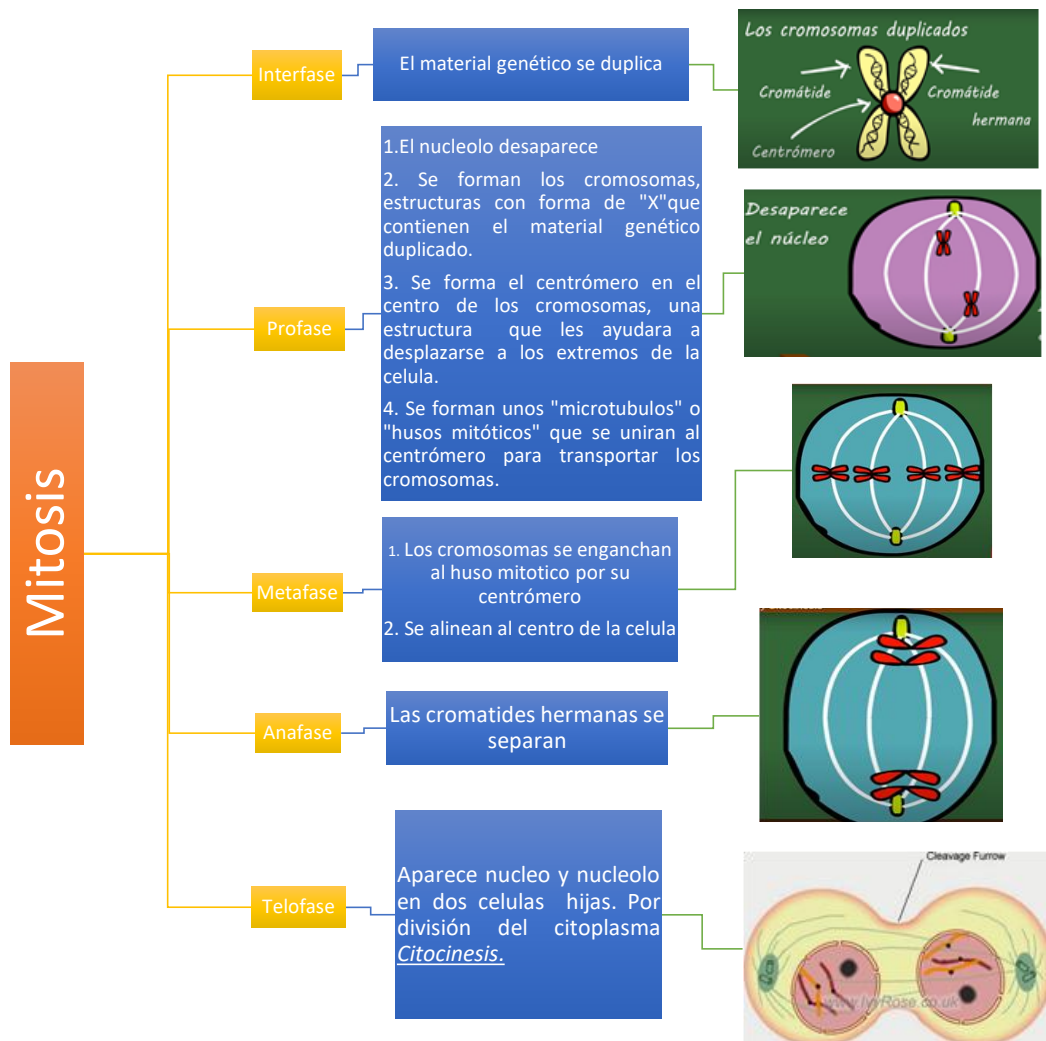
Mitosis

Interfase

El material genético se duplica

Los cromosomas duplicados

Cromátide

Cromátide hermana

Centrómero

Profase

1.El nucleolo desaparece

2. Se forman los cromosomas, estructuras con forma de "X"que contienen el material genético duplicado.

3. Se forma el centrómero en el centro de los cromosomas, una estructura que les ayudara a desplazarse a los extremos de la celula.

4. Se forman unos "microtubulos" o "husos mitóticos" que se uniran al centrómero para transportar los cromosomas.

Desaparece el núcleo

Metafase

1. Los cromosomas se enganchan al huso mitotico por su centrómero

2. Se alinean al centro de la celula

Anafase

Las cromatides hermanas se separan

Telofase

Aparece nucleo y nucleolo en dos celulas hijas. Por división del citoplasma *Citocinesis.*

Cleavage Furrow

www.IvyRose.co.uk